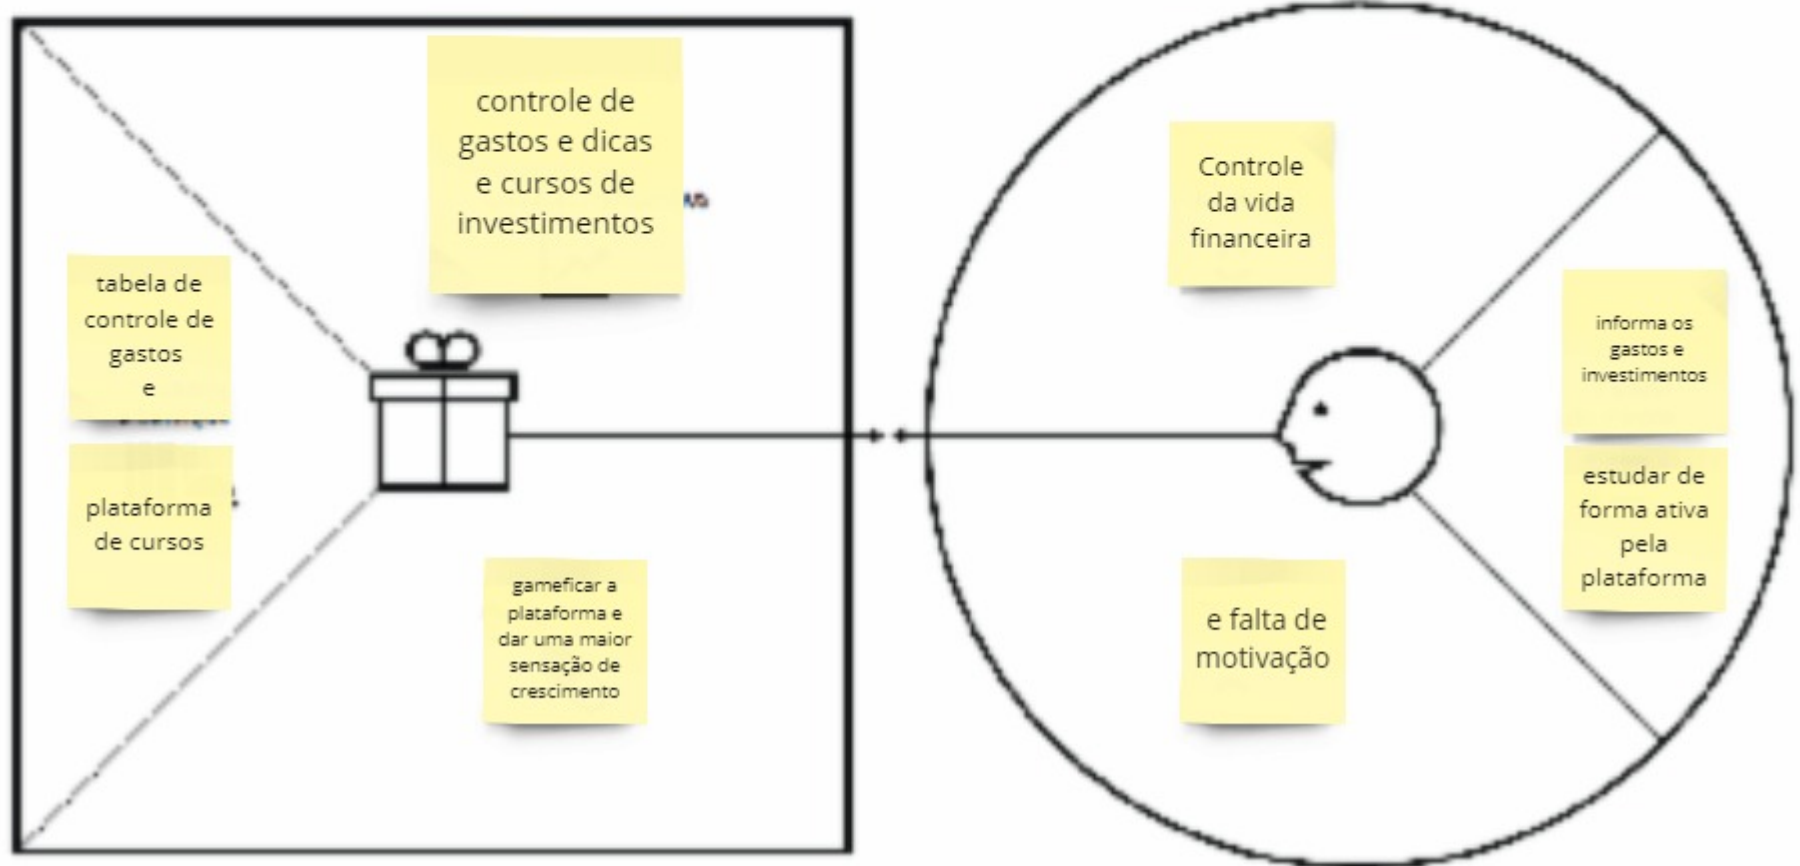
controle de gastos e dicas e cursos de investimentos

tabela de controle de gastos e

plataforma de cursos

gameficar a plataforma e dar uma maior sensação de crescimento

Controle da vida financeira

informa os gastos e investimentos

estudar de forma ativa pela plataforma

e falta de motivação